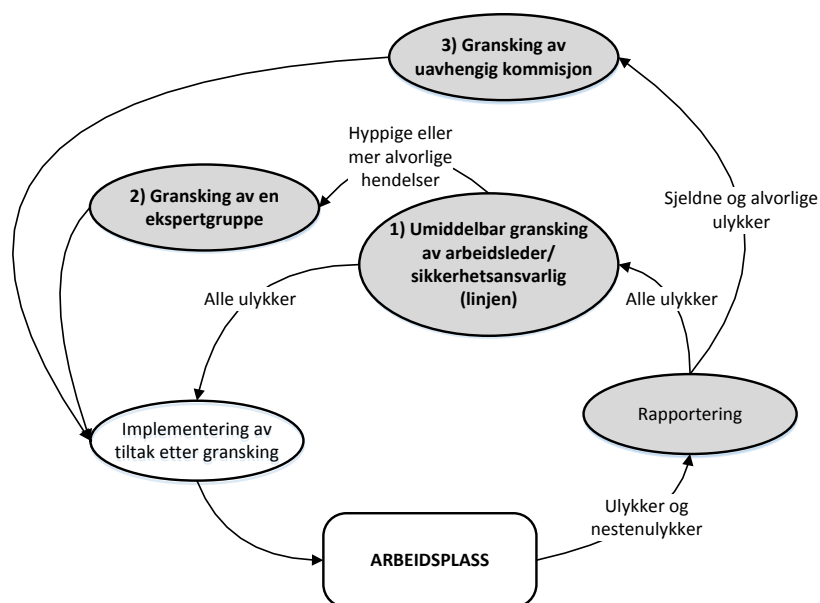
3) Gransking av uavhengig kommisjon

Hyppige eller mer alvorlige hendelser

2) Gransking av en ekspertgruppe

Sjeldne og alvorlige ulykker

1) Umiddelbar gransking av arbeidsleder/ sikkerhetsansvarlig (linjen)

Alle ulykker

Alle ulykker

Rapportering

Implementering av tiltak etter gransking

Ulykker og nestenulykker

ARBEIDSPLASS